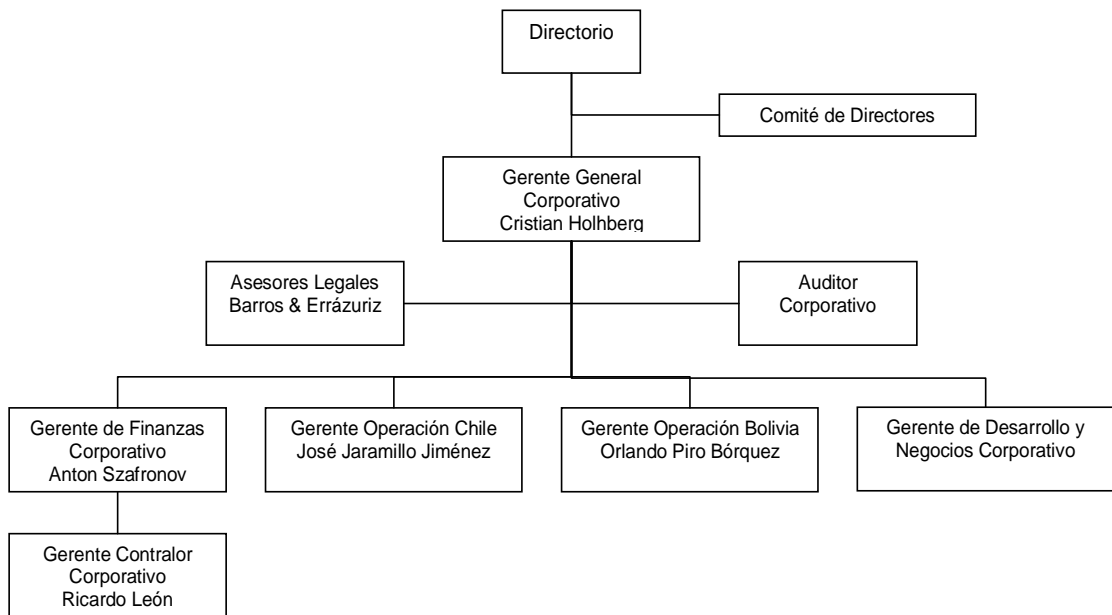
Directorio

Comité de Directores

Gerente General
Corporativo
Cristian Holhberg

Asesores Legales
Barros & Errázuriz

Auditor
Corporativo

Gerente de Finanzas
Corporativo
Anton Szafronov

Gerente Operación Chile
José Jaramillo Jiménez

Gerente Operación Bolivia
Orlando Piro Bórquez

Gerente de Desarrollo y
Negocios Corporativo

Gerente Contralor
Corporativo
Ricardo León